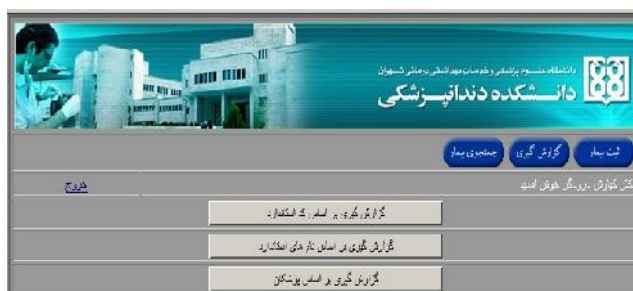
دانشگاه علوم پزشکی و خدمات بهداشتی درمانی تهران
دانشکده دندانپزشکی

ثبت بیمار
گزارش گیری
جستجوی بیمار

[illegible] خوش آمدید
خروج

گزارش گیری بر اساس کد استاندارد

گزارش گیری بر اساس نام های استاندارد

گزارش گیری بر اساس پزشکان